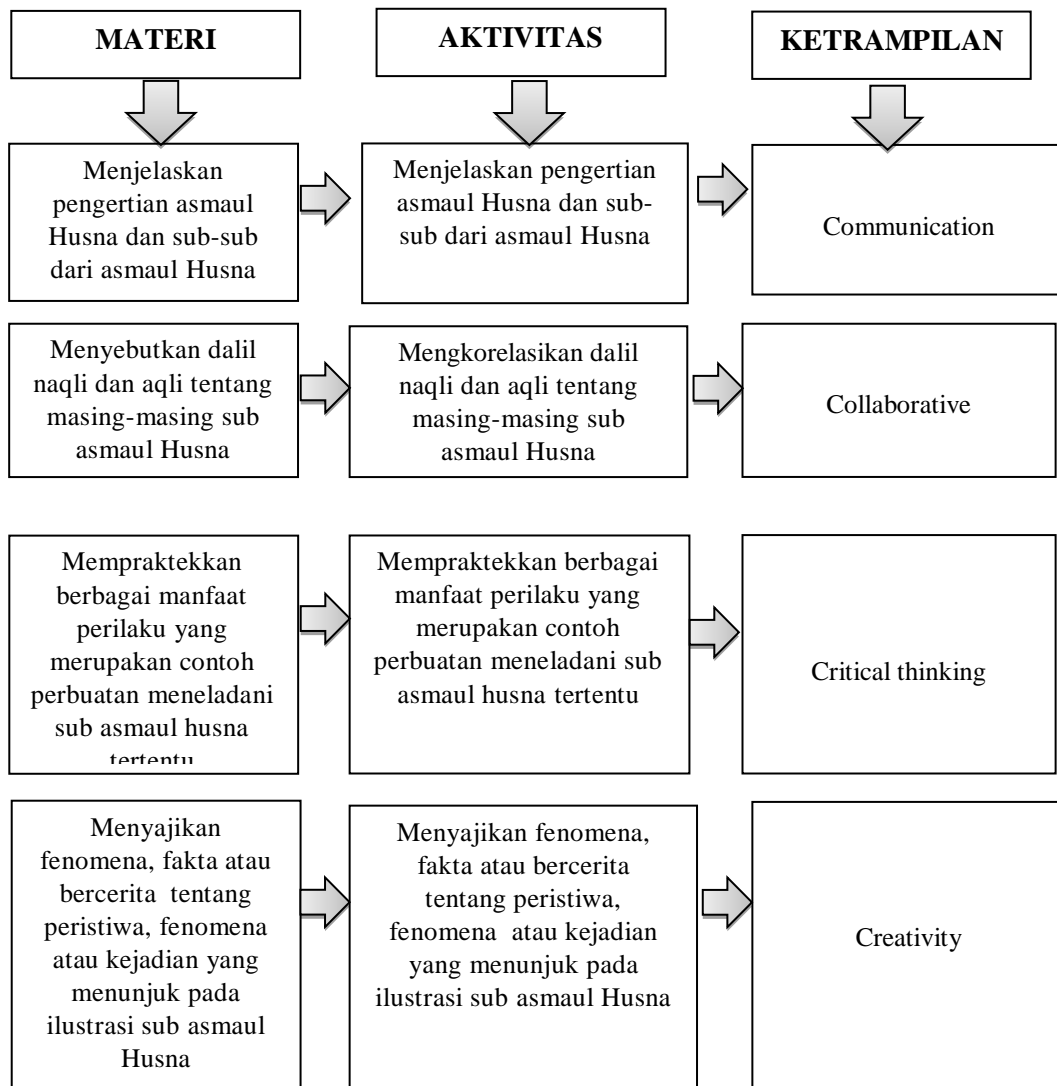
MATERI

AKTIVITAS

KETRAMPILAN

Menjelaskan pengertian asmaul Husna dan sub-sub dari asmaul Husna

Menjelaskan pengertian asmaul Husna dan sub-sub dari asmaul Husna

Communication

Menyebutkan dalil naqli dan aqli tentang masing-masing sub asmaul Husna

Mengkorelasikan dalil naqli dan aqli tentang masing-masing sub asmaul Husna

Collaborative

Mempraktekkan berbagai manfaat perilaku yang merupakan contoh perbuatan meneladani sub asmaul husna tertentu

Mempraktekkan berbagai manfaat perilaku yang merupakan contoh perbuatan meneladani sub asmaul husna tertentu

Critical thinking

Menyajikan fenomena, fakta atau bercerita tentang peristiwa, fenomena atau kejadian yang menunjuk pada ilustrasi sub asmaul Husna

Menyajikan fenomena, fakta atau bercerita tentang peristiwa, fenomena atau kejadian yang menunjuk pada ilustrasi sub asmaul Husna

Creativity